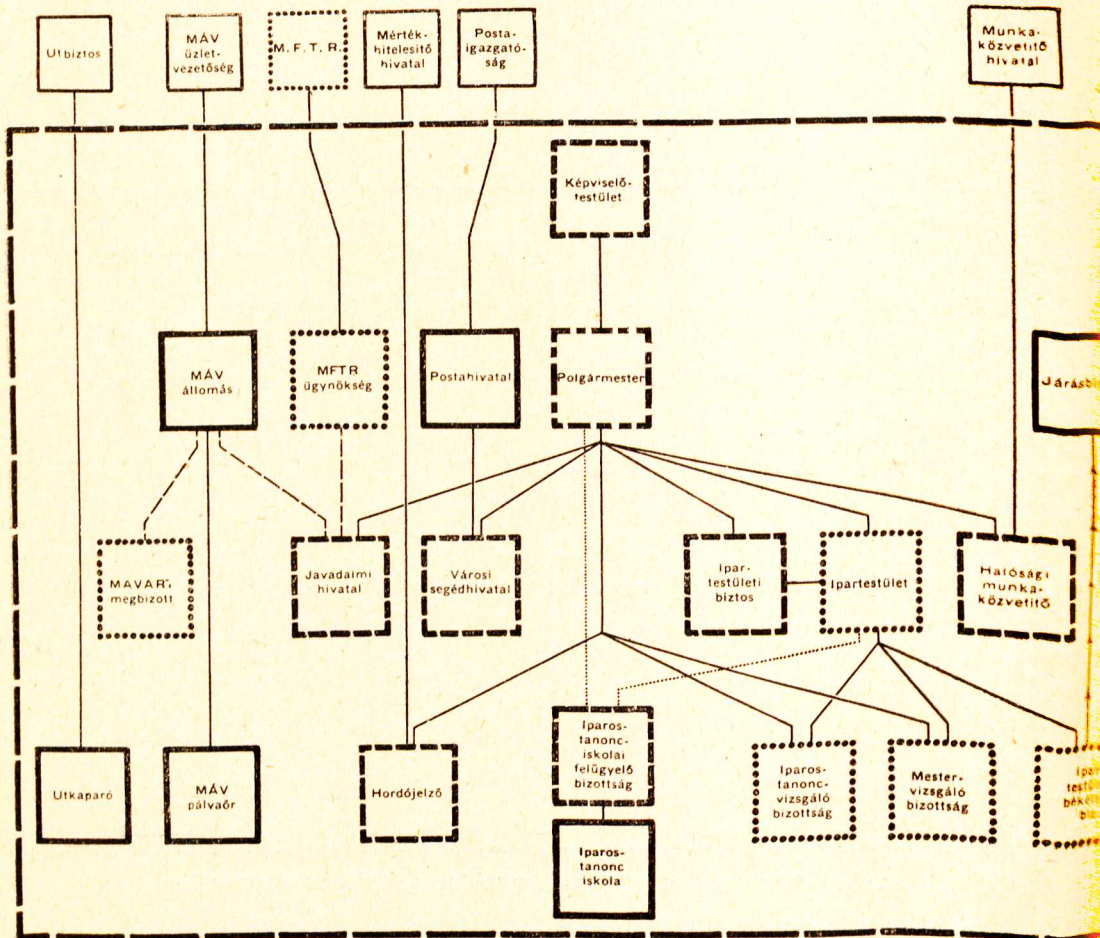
Utbiztos

MÁV üzletvezetőség

M. F. T. R.

Mértékhitelesítő hivatal

Postaigazgatóság

Munkaközvetítő hivatal

Képviselőtestület

MÁV állomás

MFTR ügynökség

Postahivatal

Polgármester

Járásb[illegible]

MAVART megbízott

Javadalmi hivatal

Városi segédhivatal

Ipartestületi biztos

Ipartestület

Hatósági munkaközvetítő

Utkaparó

MÁV pályaőr

Hordójelző

Iparostanonciskolai felügyelő bizottság

Iparostanoncvizsgáló bizottság

Mestervizsgáló bizottság

Ipar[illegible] testü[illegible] béke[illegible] bi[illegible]

Iparostanonc iskola